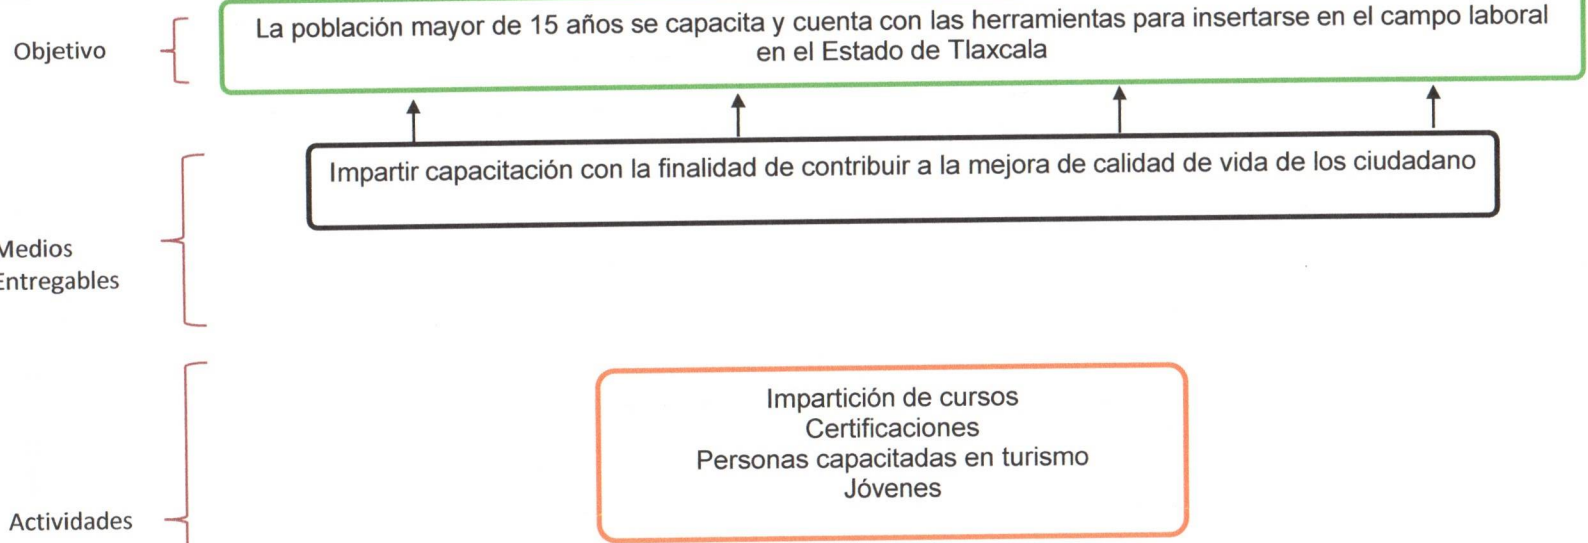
Objetivo

La población mayor de 15 años se capacita y cuenta con las herramientas para insertarse en el campo laboral en el Estado de Tlaxcala

Medios
Entregables

Impartir capacitación con la finalidad de contribuir a la mejora de calidad de vida de los ciudadano

Actividades

Impartición de cursos
Certificaciones
Personas capacitadas en turismo
Jóvenes